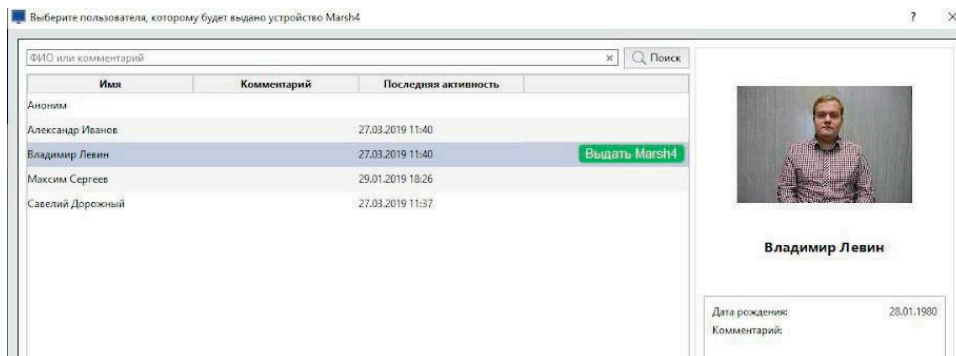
Выберите пользователя, которому будет выдано устройство Marsh4

?

×

ФИО или комментарий

×

Поиск

| Имя | Комментарий | Последняя активность | |
|---|---|---|---|
| Аноним | | | |
| Александр Иванов | | 27.03.2019 11:40 | |
| Владимир Левин | | 27.03.2019 11:40 | Выдать Marsh4 |
| Максим Сергеев | | 29.01.2019 18:26 | |
| Савелий Дорожный | | 27.03.2019 11:37 | |

Владимир Левин

Дата рождения: 28.01.1980

Комментарий: